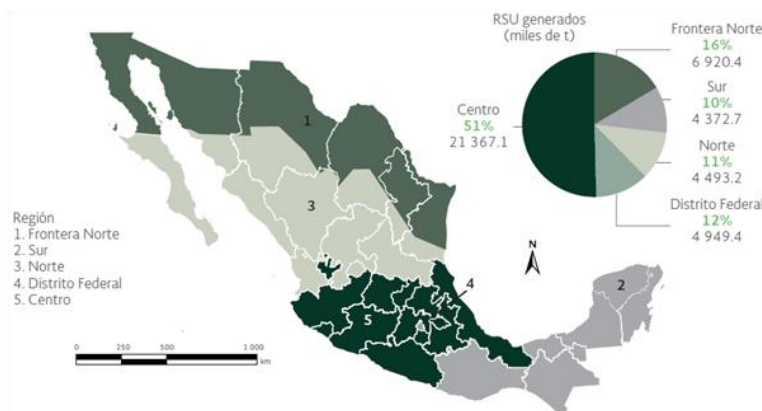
RSU generados
(miles de t)

Frontera Norte
16%
6 920.4

Sur
10%
4 372.7

Norte
11%
4 493.2

Distrito Federal
12%
4 949.4

Centro
51%
21 367.1

1

3

4

5

2

N

Región
1. Frontera Norte
2. Sur
3. Norte
4. Distrito Federal
5. Centro

0 250 500 1 000
km